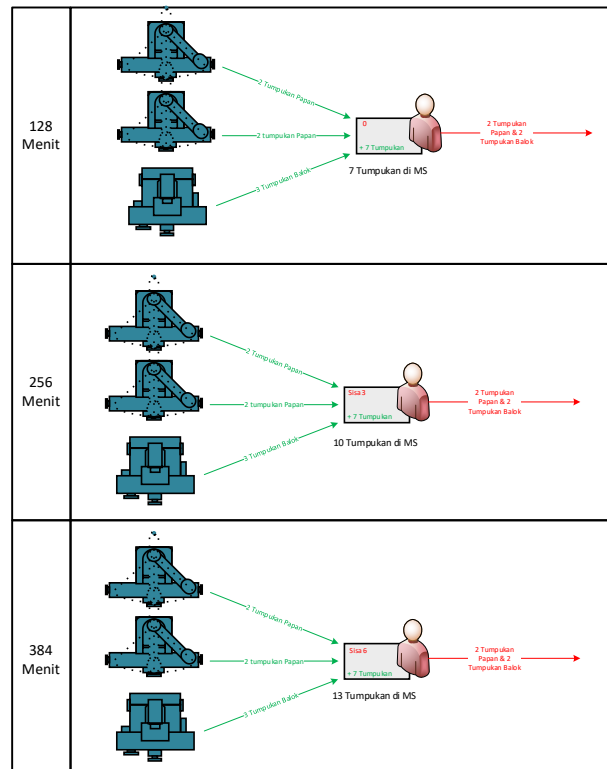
128 Menit

2 Tumpukan Papan
2 tumpukan Papan
3 Tumpukan Balok
0
+ 7 Tumpukan
7 Tumpukan di MS
2 Tumpukan Papan & 2 Tumpukan Balok

256 Menit

2 Tumpukan Papan
2 tumpukan Papan
3 Tumpukan Balok
Sisa 3
+ 7 Tumpukan
10 Tumpukan di MS
2 Tumpukan Papan & 2 Tumpukan Balok

384 Menit

2 Tumpukan Papan
2 tumpukan Papan
3 Tumpukan Balok
Sisa 6
+ 7 Tumpukan
13 Tumpukan di MS
2 Tumpukan Papan & 2 Tumpukan Balok